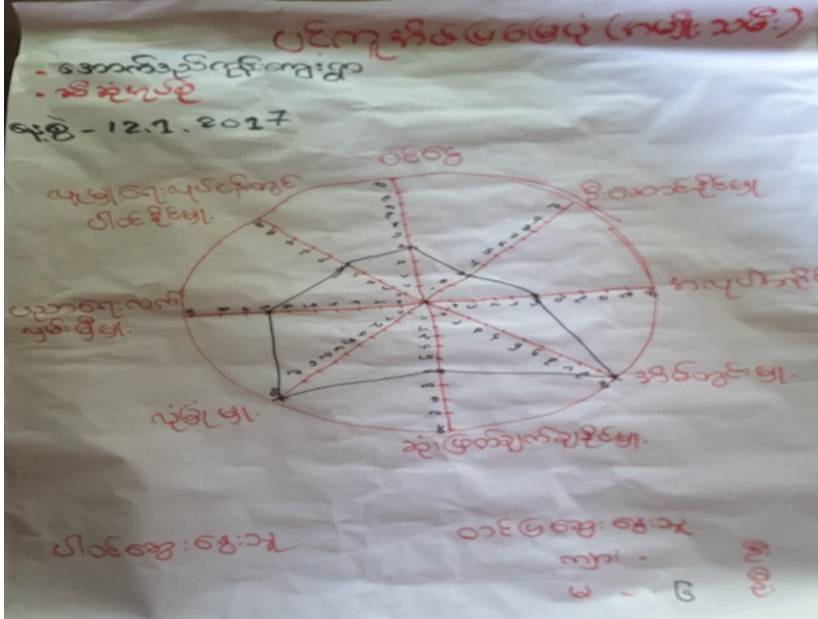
ပင်ကူအိပ်မြေပုံ (အမျိုးသမီး)
- အောက်သုဉ်ထုံးကျေးရွာ
- အိန္ဒိယပင်
ရက်စွဲ - 12.7.2017

ဝင်ငွေ
ဦးဆောင်နိုင်မှု
အလုပ်အကိုင်
အခွင့်အလမ်းများ
ဆုံးဖြတ်ချက်ချနိုင်မှု
လုံခြုံမှု
ပညာရေးလက်လှမ်းမီမှု
လူမှုရေးလုပ်ငန်းတွင်ပါဝင်နိုင်မှု

ပါဝင်ဆွေးနွေးသူ
ဝိုင်းဖွဲ့ဆွေးနွေးသူ
ကျား - ၆
မ - ၆